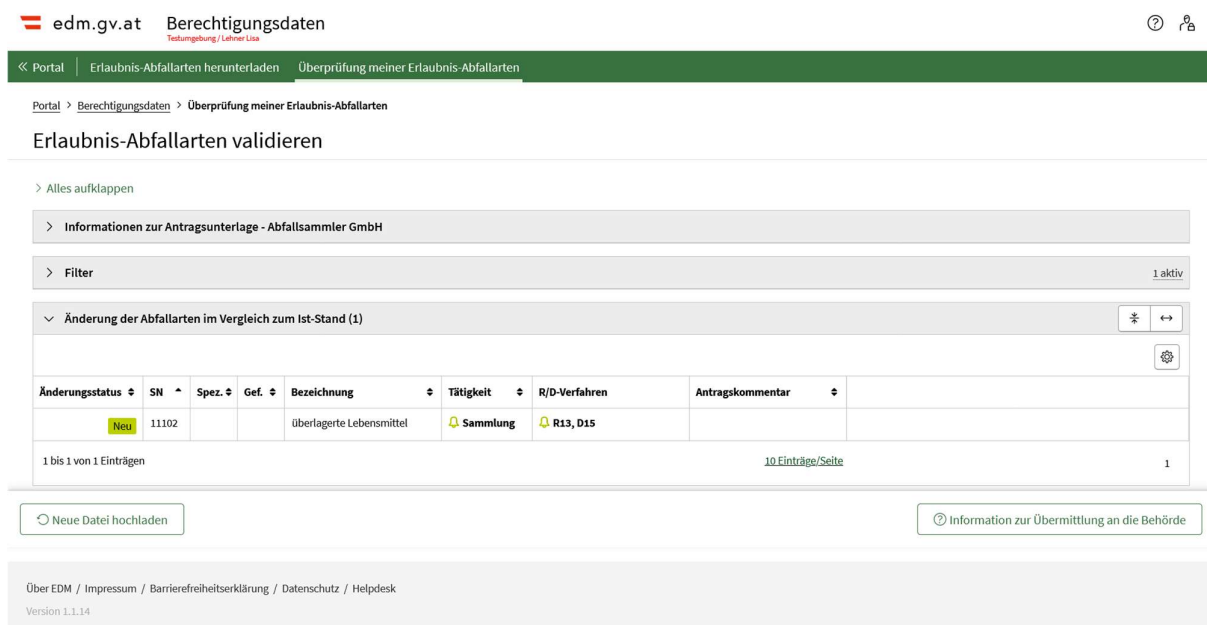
edm.gv.at Berechtigungsdaten
Testumgebung / Lehner Lisa

« Portal | Erlaubnis-Abfallarten herunterladen | Überprüfung meiner Erlaubnis-Abfallarten

Portal > Berechtigungsdaten > Überprüfung meiner Erlaubnis-Abfallarten

Erlaubnis-Abfallarten validieren

> Alles aufklappen

> Informationen zur Antragsunterlage - Abfallsammler GmbH

> Filter
1 aktiv

Änderung der Abfallarten im Vergleich zum Ist-Stand (1)

| Änderungsstatus | SN | Spez. | Gef. | Bezeichnung | Tätigkeit | R/D-Verfahren | Antragskommentar |
|---|---|---|---|---|---|---|---|
| Neu | 11102 | | | überlagerte Lebensmittel | Sammlung | R13, D15 | |

1 bis 1 von 1 Einträgen
10 Einträge/Seite
1

Neue Datei hochladen

Information zur Übermittlung an die Behörde

Über EDM / Impressum / Barrierefreiheitserklärung / Datenschutz / Helpdesk
Version 1.1.14